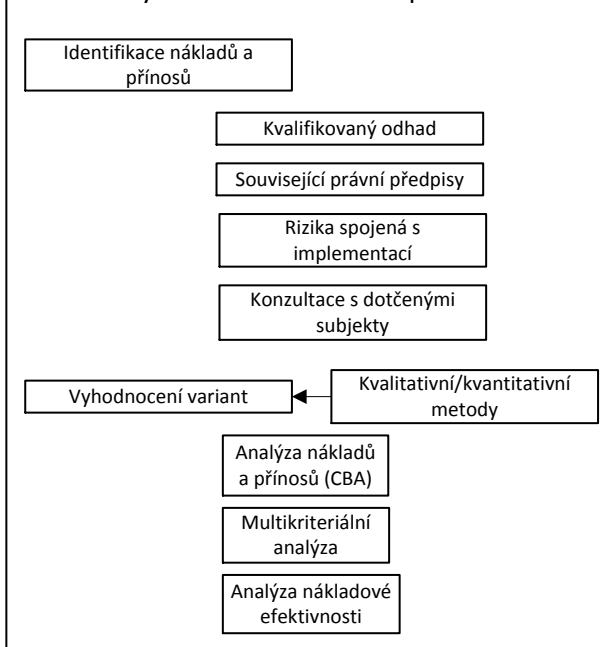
Identifikace nákladů a přínosů

Kvalifikovaný odhad

Související právní předpisy

Rizika spojená s implementací

Konzultace s dotčenými subjekty

Vyhodnocení variant

Kvalitativní/kvantitativní metody

Analýza nákladů a přínosů (CBA)

Multikriteriální analýza

Analýza nákladové efektivnosti